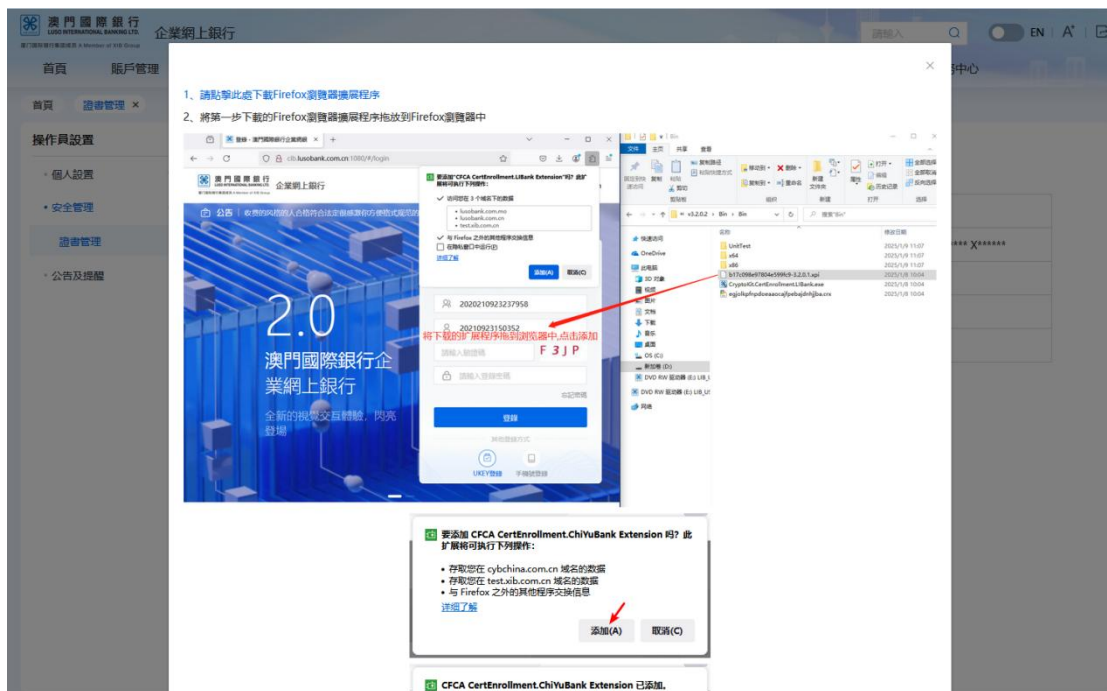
澳門國際銀行 LUSO INTERNATIONAL BANKING LTD. 廈門國際銀行集團成員 A Member of XIB Group 企業網上銀行

請輸入

EN A⁺

首頁 賬戶管理 中心

首頁 證書管理 ×

操作員設置

· 個人設置

· 安全管理

證書管理

· 公告及提醒

**** X******

1、請點擊此處下載Firefox瀏覽器擴展程序

2、將第一步下載的Firefox瀏覽器擴展程序拖放到Firefox瀏覽器中

登錄 - 澳門國際銀行企業網銀

cib.lusobank.com.cn:1080/#/login

澳門國際銀行 企業網上銀行

公告 | 收費的風險的人合格符合法定營業審核方便格式規范的

2.0

澳門國際銀行企業網上銀行

全新的視覺交互體驗，閃亮登場

要添加"CFCA CertEnrollment.LIBank Extension"吗？此扩展将可执行下列操作：

访问您在 3 个域名下的数据

• lusobank.com.mo
• lusobank.com.cn
• test.xib.com.cn

与 Firefox 之外的其他程序交换信息

在隐私窗口中运行

详细了解

添加(A) 取消(C)

2020210923237958

20210923150352

将下载的扩展程序拖到浏览器中,点击添加

请输入登录名

F 3 J P

请输入登录密码

忘记密码

登錄

其他登錄方式

UKEY登錄 手機號登錄

文件 主页 共享 查看

固定到快速访问 复制 粘贴 剪切 复制路径 粘贴快捷方式 移动到 删除 复制到 重命名 新建文件夹 属性 打开 编辑 历史记录 全部选择 全部取消 反向选择

剪贴板 组织 新建 打开 选择

« v3.2.0.2 > Bin > Bin

搜索"Bin"

名称 修改日期

快速访问

OneDrive

此电脑

3D 对象

视频

图片

文档

下载

音乐

桌面

OS (C:)

新加卷 (D:)

DVD RW 驱动器 (E:) LIB_U

DVD RW 驱动器 (E:) LIB_U

网络

UnitTest 2025/1/8 11:07

x64 2025/1/8 11:07

x86 2025/1/8 11:07

b17c096e97804e599fc9-3.2.0.1.xpi 2025/1/8 10:04

CryptoKit.CertEnrollment.LIBank.exe 2025/1/8 10:04

ejjclkpfnpdseaaocajfpebajdnhjjba.crx 2025/1/8 10:04

要添加 CFCA CertEnrollment.ChiYuBank Extension 吗？此扩展将可执行下列操作：

• 存取您在 cybchina.com.cn 域名的数据
• 存取您在 test.xib.com.cn 域名的数据
• 与 Firefox 之外的其他程序交换信息

详细了解

添加(A) 取消(C)

CFCA CertEnrollment.ChiYuBank Extension 已添加。